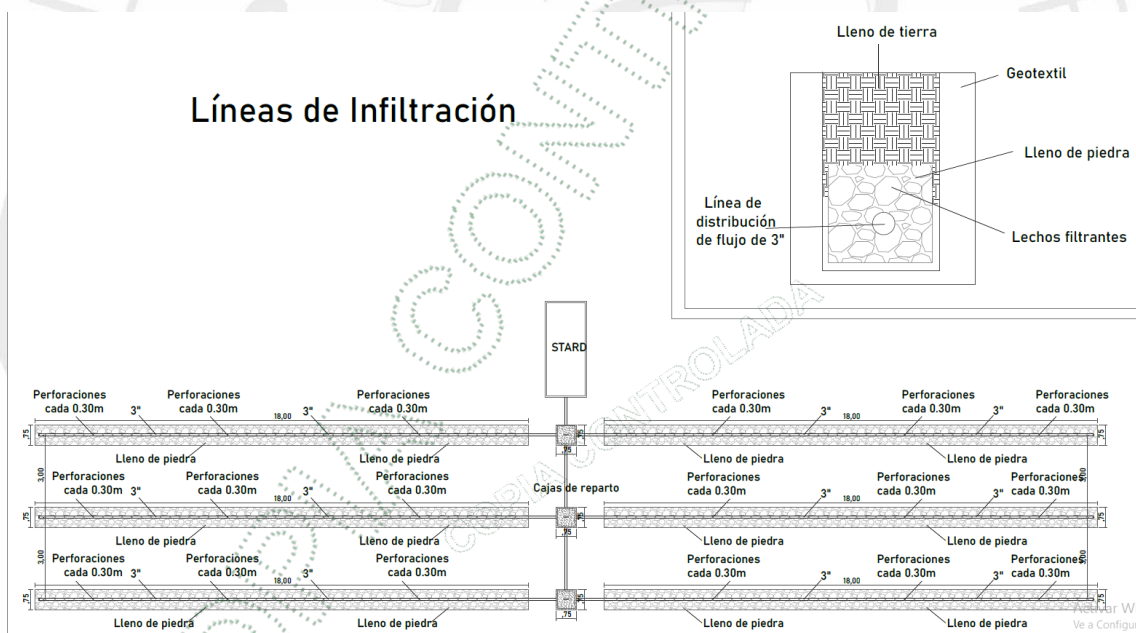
Líneas de Infiltración

Lleno de tierra

Geotextil

Lleno de piedra

Línea de distribución de flujo de 3"

Lechos filtrantes

STARD

Perforaciones cada 0.30m

3"

Perforaciones cada 0.30m

18,00

3"

Perforaciones cada 0.30m

Perforaciones cada 0.30m

3"

18,00

Perforaciones cada 0.30m

3"

Perforaciones cada 0.30m

,75

Lleno de piedra

Lleno de piedra

,75

Lleno de piedra

Lleno de piedra

,75

3,00

Perforaciones cada 0.30m

3"

Perforaciones cada 0.30m

18,00

3"

Perforaciones cada 0.30m

Cajas de reparto

Perforaciones cada 0.30m

3"

18,00

Perforaciones cada 0.30m

3"

Perforaciones cada 0.30m

3,00

,75

,75

Lleno de piedra

Lleno de piedra

,75

Lleno de piedra

Lleno de piedra

,75

3,00

Perforaciones cada 0.30m

3"

Perforaciones cada 0.30m

18,00

3"

Perforaciones cada 0.30m

Perforaciones cada 0.30m

3"

18,00

Perforaciones cada 0.30m

3"

Perforaciones cada 0.30m

3,00

,75

,75

Lleno de piedra

Lleno de piedra

Lleno de piedra

Lleno de piedra

COPIA CONTROLADA

Activar W
Ve a Configur